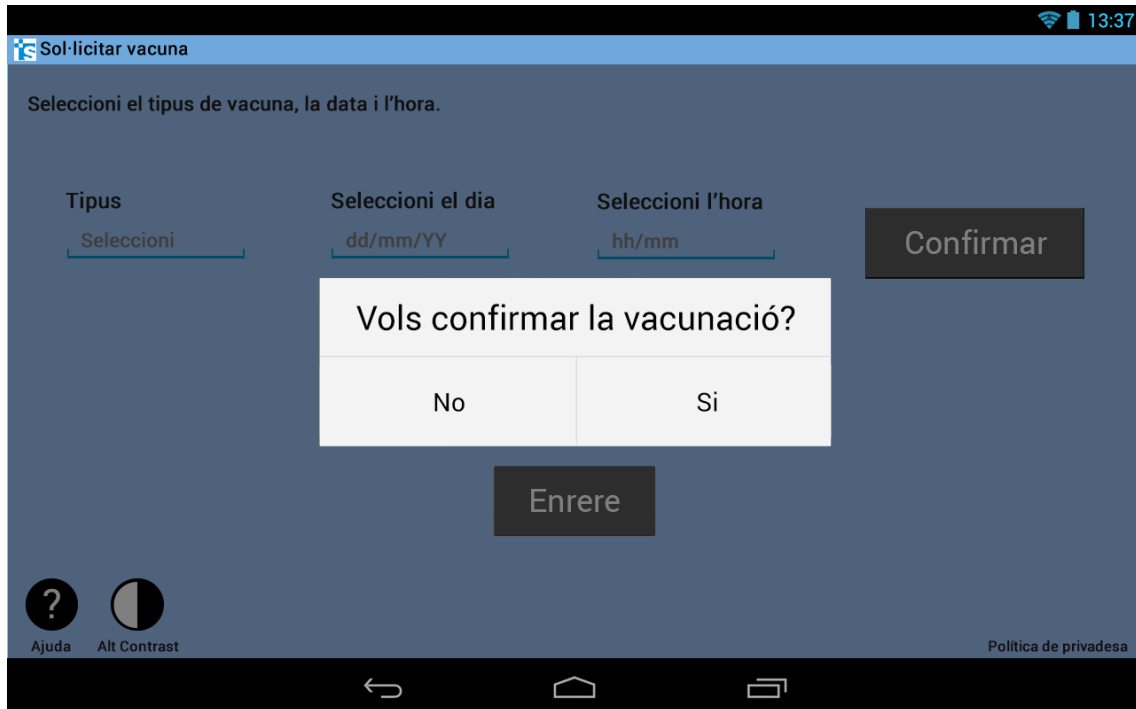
13:37

Sol·licitar vacuna

Seleccioni el tipus de vacuna, la data i l'hora.

Tipus
Seleccioni

Seleccioni el dia
dd/mm/YY

Seleccioni l'hora
hh/mm

Confirmar

Vols confirmar la vacunació?

No

Si

Enrere

?
Ajuda

Alt Contrast

Política de privadesa